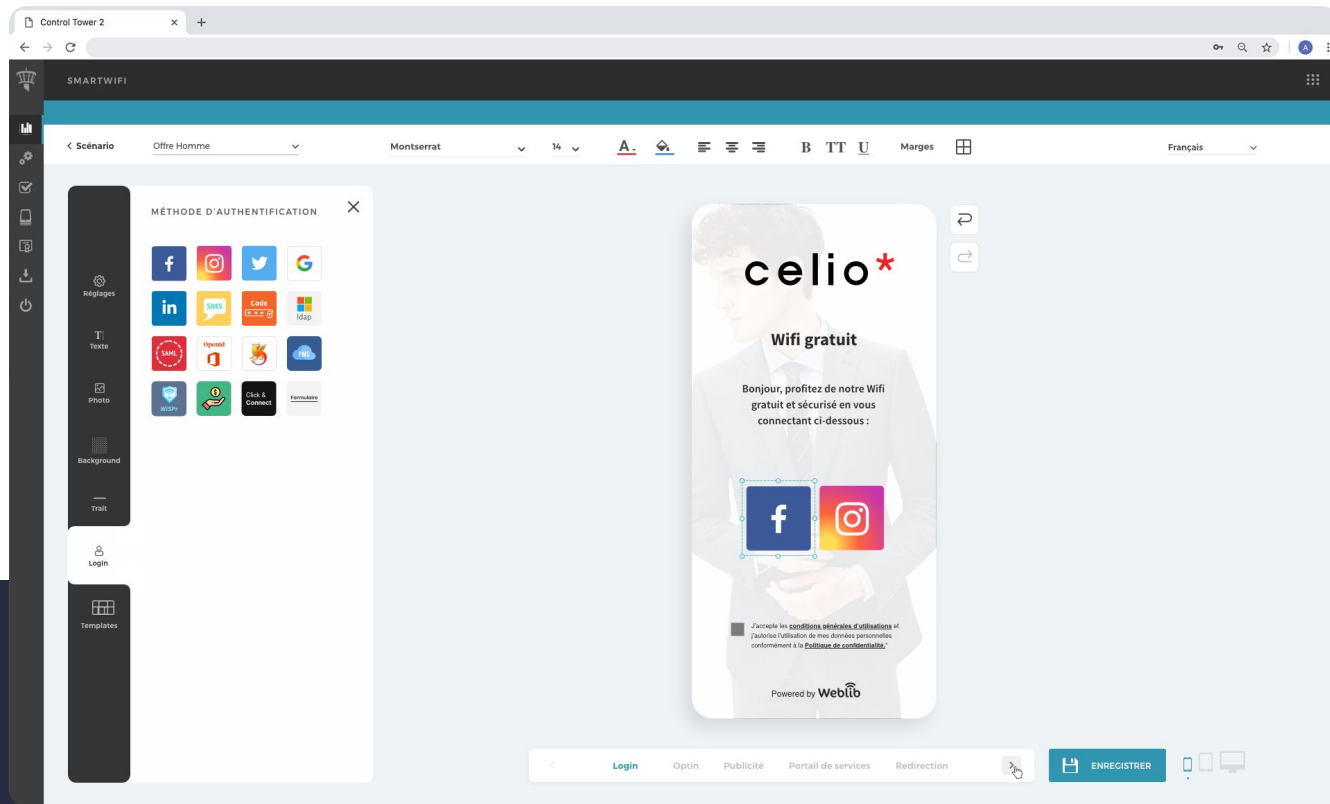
Control Tower 2

SMARTWIFI

< Scénario
Offre Homme
Montserrat
14
A
B TT U
Marges
Français

Réglages
Texte
Photo
Background
Trait
Login
Templates

MÉTHODE D'AUTHENTIFICATION

in
SMS
Code
ldap
SAML
Openid
PMS
WISPr
Click & Connect
Formulaire

celio*

Wifi gratuit

Bonjour, profitez de notre Wifi gratuit et sécurisé en vous connectant ci-dessous :

J'accepte les conditions générales d'utilisations et j'autorise l'utilisation de mes données personnelles conformément à la Politique de confidentialité.*

Powered by Weblib

Login Optin Publicité Portail de services Redirection

ENREGISTRER